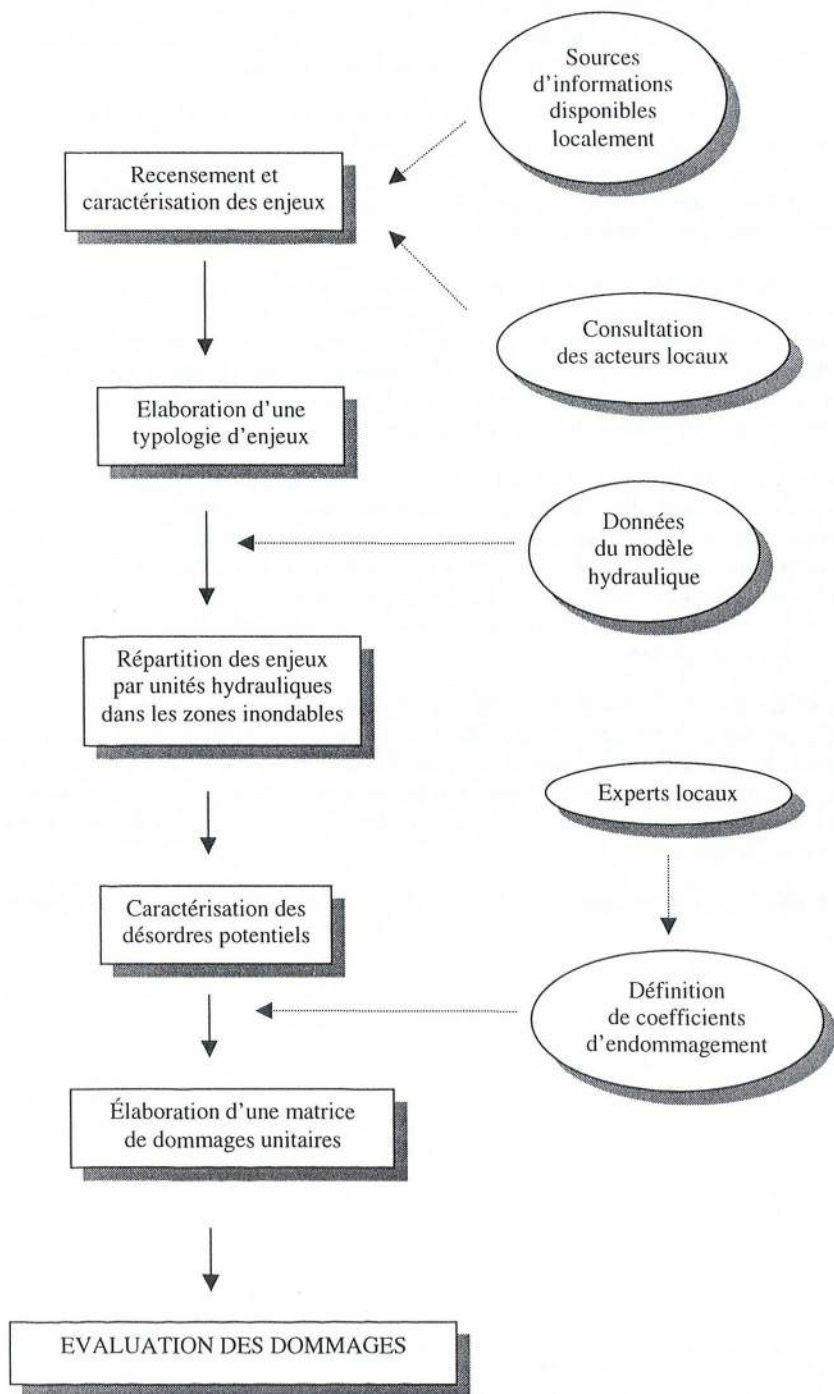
Sources d'informations disponibles localement

Recensement et caractérisation des enjeux

Consultation des acteurs locaux

Elaboration d'une typologie d'enjeux

Données du modèle hydraulique

Répartition des enjeux par unités hydrauliques dans les zones inondables

Experts locaux

Caractérisation des désordres potentiels

Définition de coefficients d'endommagement

Élaboration d'une matrice de dommages unitaires

EVALUATION DES DOMMAGES